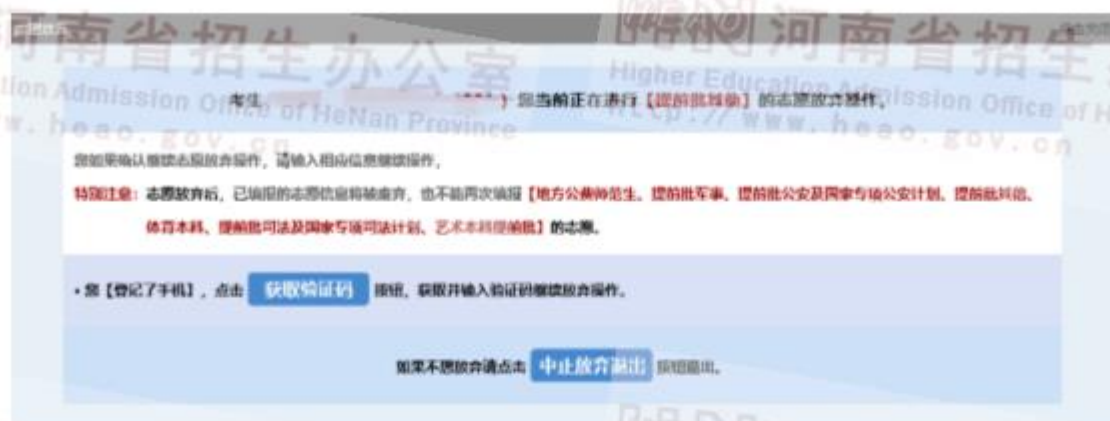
河南省招生办公室 河南省招生

tion Admission Office of HeNan Province Higher Education Admission Office of H

w.heao.gov.cn http://www.heao.gov.cn

考生 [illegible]）您当前正在进行【提前批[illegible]】的志愿放弃操作。

您如果确认继续志愿放弃操作，请输入相应信息继续操作。

特别注意：志愿放弃后，已填报的志愿信息将被废弃，也不能再次填报【地方公费师范生、提前批军事、提前批公安及国家专项公安计划、提前批其他、体育本科、提前批司法及国家专项司法计划、艺术本科提前批】的志愿。

• 您【登记了手机】，点击 获取验证码 按钮，获取并输入验证码继续放弃操作。

如果不愿放弃请点击 中止放弃退出 按钮退出。